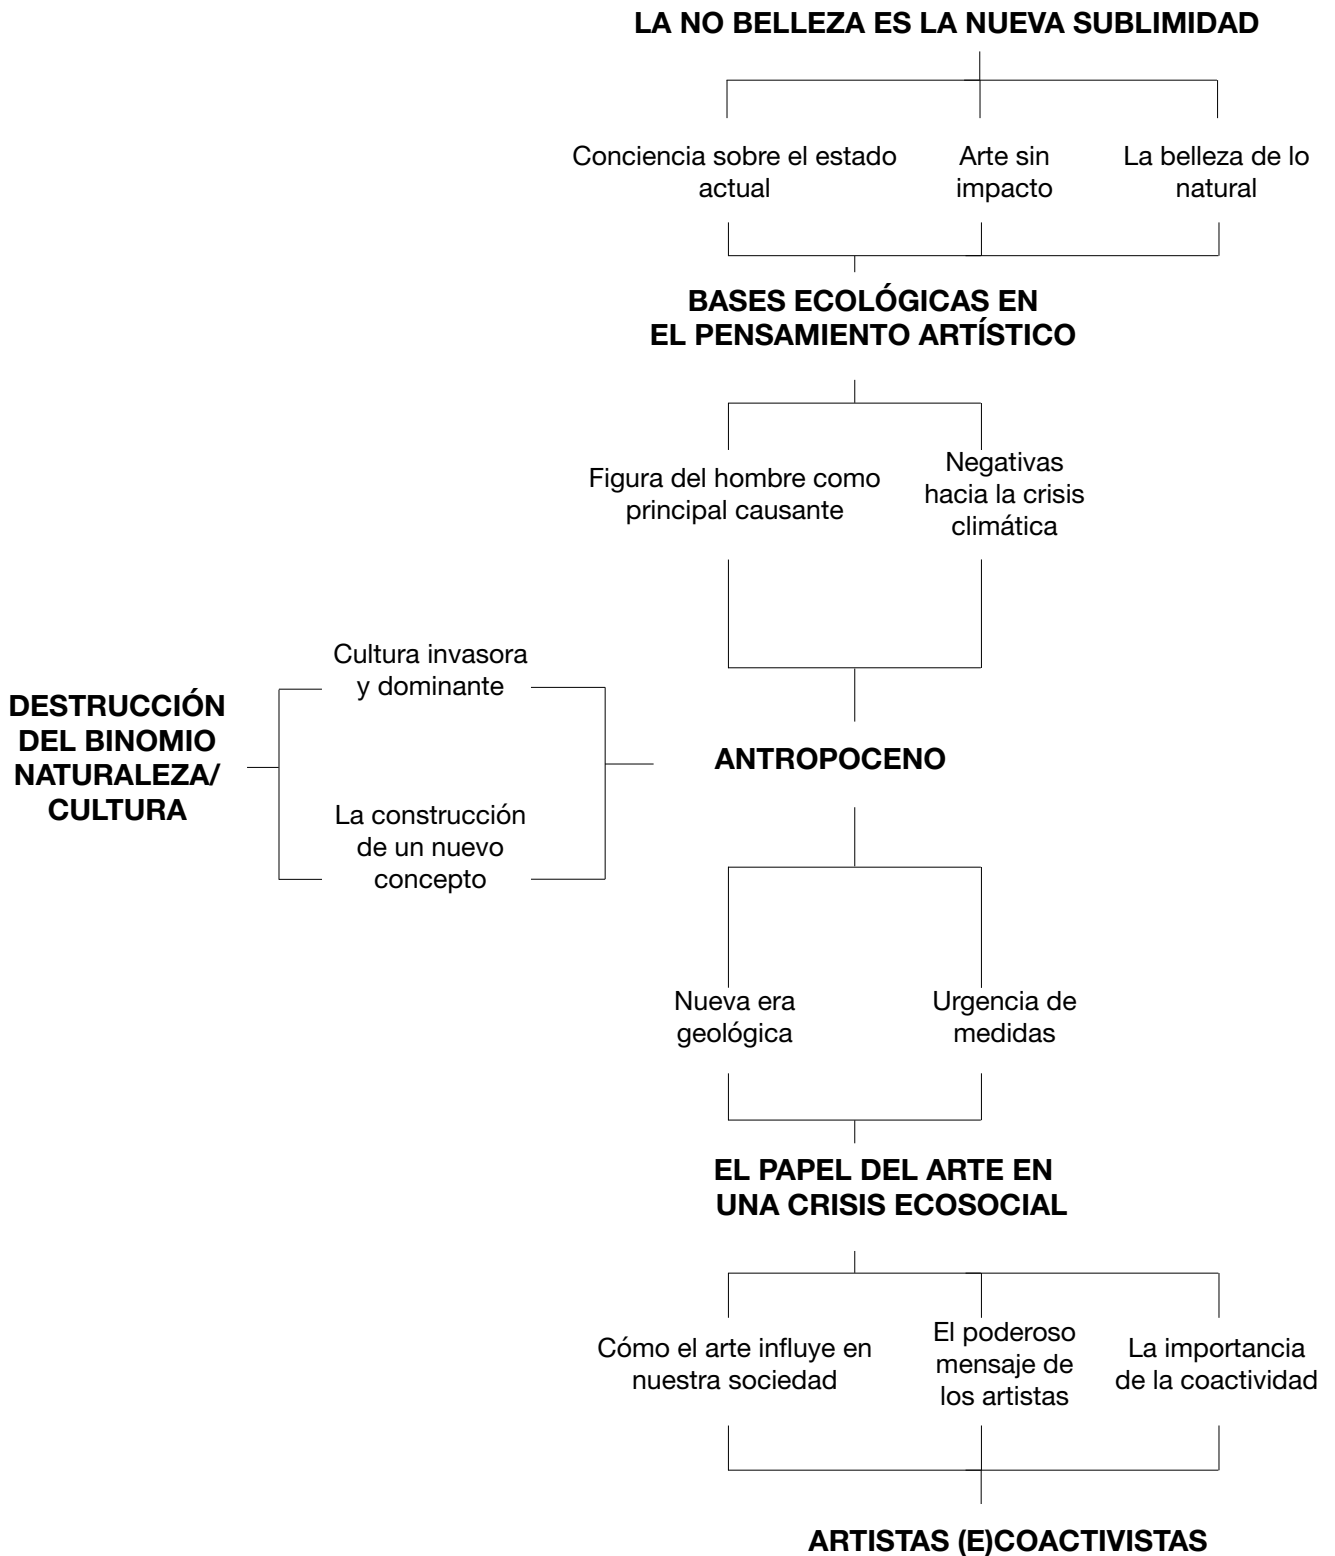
LA NO BELLEZA ES LA NUEVA SUBLIMIDAD

Conciencia sobre el estado actual

Arte sin impacto

La belleza de lo natural

BASES ECOLÓGICAS EN EL PENSAMIENTO ARTÍSTICO

Figura del hombre como principal causante

Negativas hacia la crisis climática

DESTRUCCIÓN DEL BINOMIO NATURALEZA/ CULTURA

Cultura invasora y dominante

La construcción de un nuevo concepto

ANTROPOCENO

Nueva era geológica

Urgencia de medidas

EL PAPEL DEL ARTE EN UNA CRISIS ECOSOCIAL

Cómo el arte influye en nuestra sociedad

El poderoso mensaje de los artistas

La importancia de la coactividad

ARTISTAS (E)COACTIVISTAS